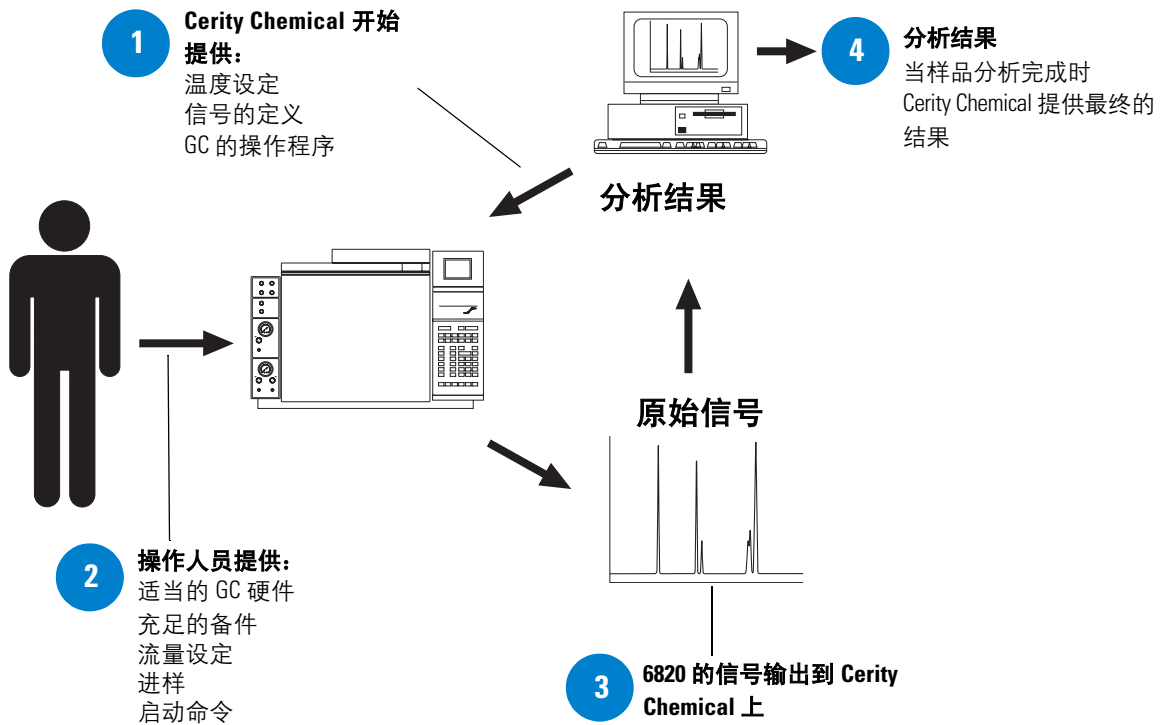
1

Cerity Chemical 开始提供：
温度设定
信号的定义
GC 的操作程序

4

分析结果
当样品分析完成时
Cerity Chemical 提供最终的结果

分析结果

原始信号

2

操作人员提供：
适当的 GC 硬件
充足的备件
流量设定
进样
启动命令

3

6820 的信号输出到 Cerity Chemical 上